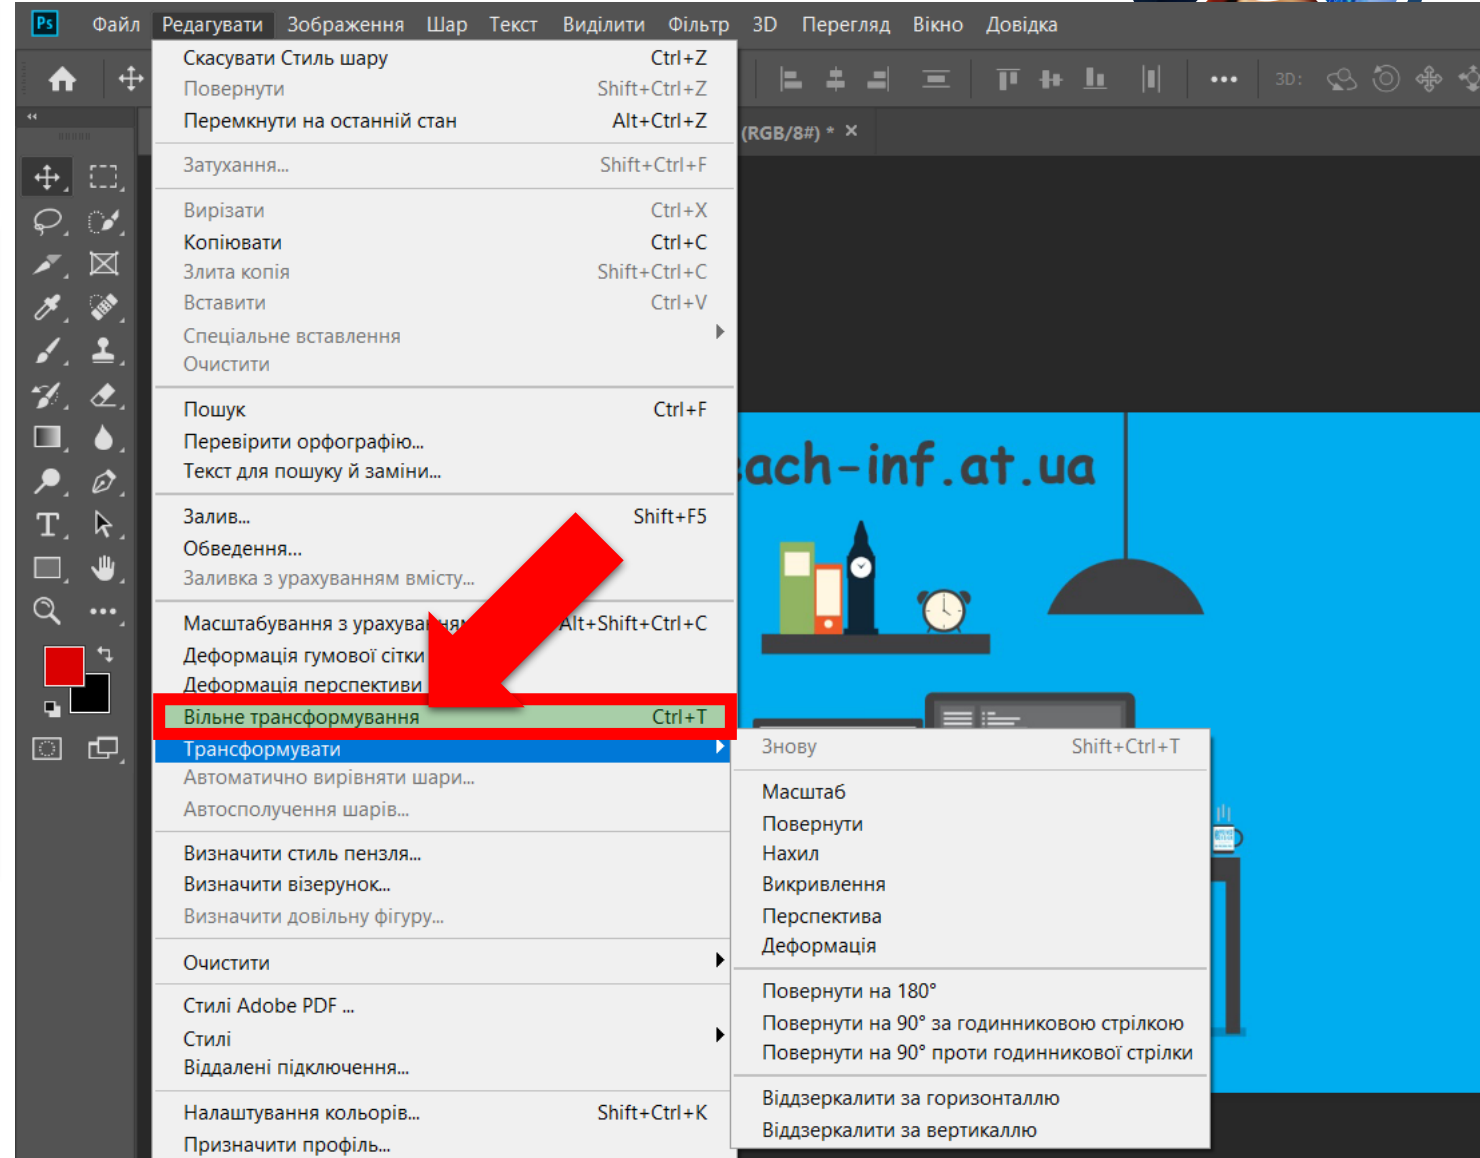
Ps Файл Редагувати Зображення Шар Текст Виділити Фільтр 3D Перегляд Вікно Довідка

Скасувати Стиль шару Ctrl+Z
Повернути Shift+Ctrl+Z
Перемкнути на останній стан Alt+Ctrl+Z

Затухання... Shift+Ctrl+F

Вирізати Ctrl+X
Копіювати Ctrl+C
Злита копія Shift+Ctrl+C
Вставити Ctrl+V
Спеціальне вставлення
Очистити

Пошук Ctrl+F
Перевірити орфографію...
Текст для пошуку й заміни...

Залив... Shift+F5
Обведення...
Заливка з урахуванням вмісту...

Масштабування з урахува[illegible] Alt+Shift+Ctrl+C
Деформація гумової сітки
Деформація перспективи
Вільне трансформування Ctrl+T
Трансформувати
Автоматично вирівняти шари...
Автосполучення шарів...

Визначити стиль пензля...
Визначити візерунок...
Визначити довільну фігуру...

Очистити

Стилі Adobe PDF ...
Стилі
Віддалені підключення...

Налаштування кольорів... Shift+Ctrl+K
Призначити профіль...

3D:

(RGB/8#) * ×

ach-inf.at.ua

Знову Shift+Ctrl+T

Масштаб
Повернути
Нахил
Викривлення
Перспектива
Деформація

Повернути на 180°
Повернути на 90° за годинниковою стрілкою
Повернути на 90° проти годинникової стрілки

Віддзеркалити за горизонталлю
Віддзеркалити за вертикаллю